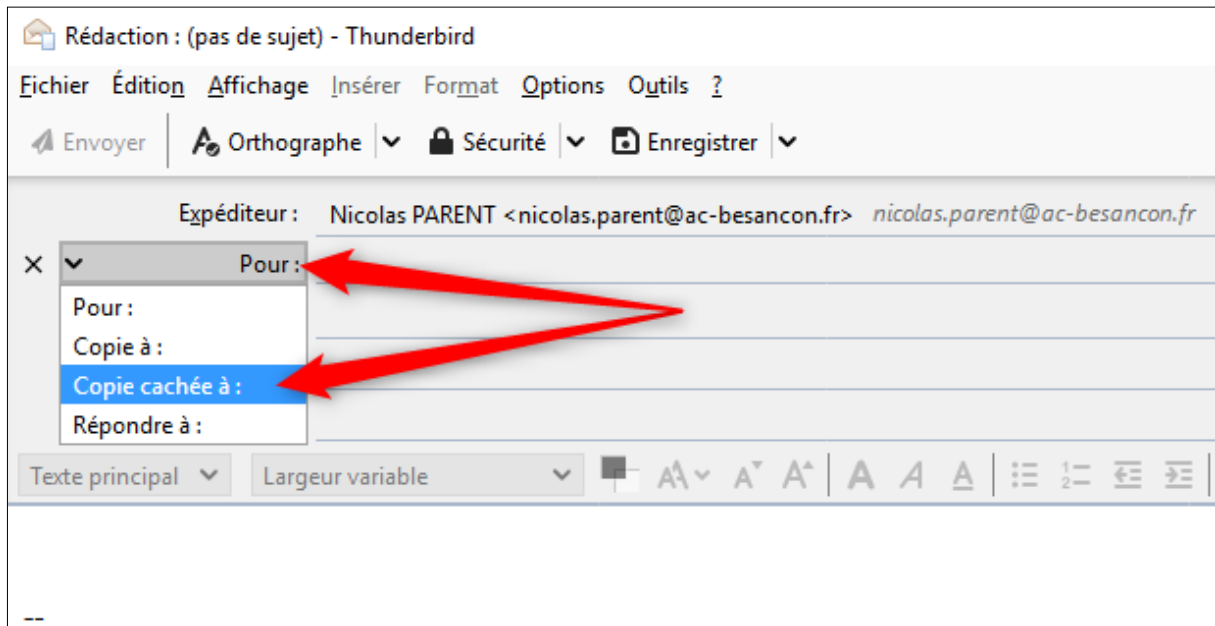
Rédaction : (pas de sujet) - Thunderbird

Fichier Édition Affichage Insérer Format Options Outils ?

Envoyer Orthographe Sécurité Enregistrer

Expéditeur : Nicolas PARENT <nicolas.parent@ac-besancon.fr> nicolas.parent@ac-besancon.fr

× Pour :

Pour :
Copie à :
Copie cachée à :
Répondre à :

Texte principal Largeur variable

--